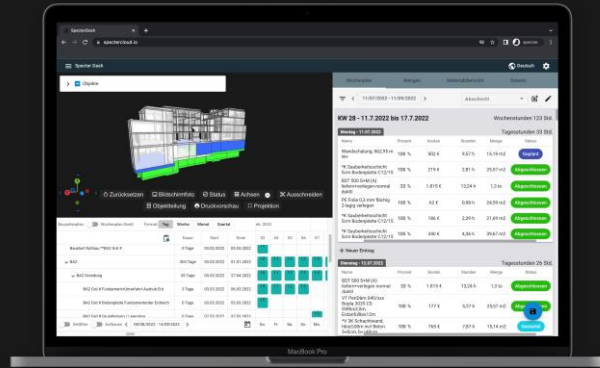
SpecterStack
specter.cloud.io

Specter Stack
Deutsch

Objekte

Zurücksetzen
Bildschirmfoto
Status
Achsen
Ausschneiden
Objektteilung
Druckvorschau
Projektion

Tag
Woche
Monat
Quartal

Bauabschnitt Neubau
BA2
BA2 Gründung

Wochenplan
Mengen
Materialbedarf
Soll/Ist

11.07.2022 - 17.07.2022
Abschnitt

KW 28 - 11.7.2022 bis 17.7.2022
Wochenstunden 123 Std.

Montag - 11.07.2022
Tagesstunden 33 Std.

Name
Prozent
Kosten
Stunden
Menge
Status

Wandschalung
100 %
932 €
8,67 h
13,19 m2
Geplant

Sauberkeitsschicht
100 %
219 €
2,81 h
20,67 m2
Abgeschlossen

B07 500 S+W
100 %
1.815 €
13,24 h
1,2 Stk
Abgeschlossen

100 %
42 €
0,89 h
13,19 m2
Abgeschlossen

Sauberkeitsschicht
100 %
219 €
2,29 h
21,69 m2
Abgeschlossen

Sauberkeitsschicht
100 %
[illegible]
4,39 h
39,67 m2
Abgeschlossen

Neuer Eintrag

Dienstag - 12.07.2022
Tagesstunden 26 Std.

B07 500 S+W
100 %
1.815 €
13,24 h
1,2 Stk
Abgeschlossen

V7 Fertigteil
100 %
177 €
5,77 h
8,77 m2
Abgeschlossen

Schachtwand
100 %
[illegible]
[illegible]
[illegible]
Geplant

MacBook Pro